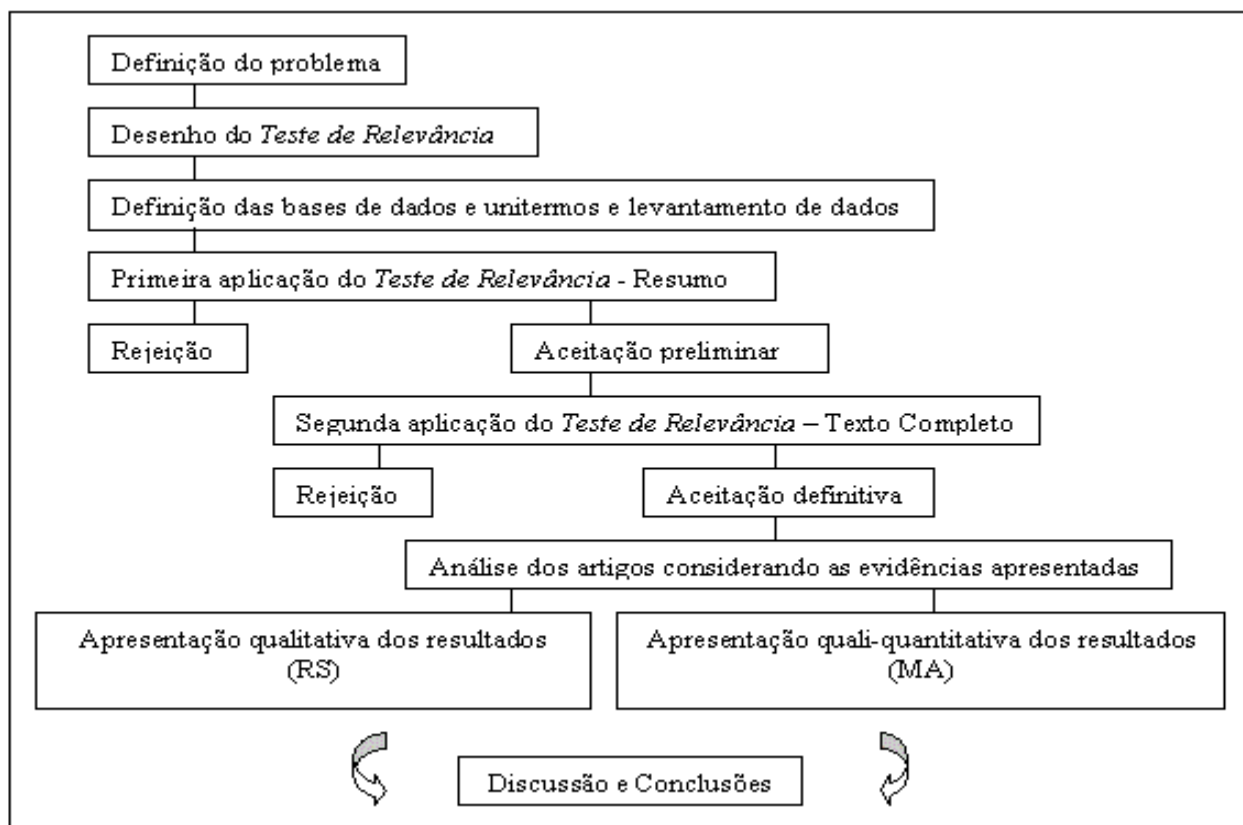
Definição do problema

Desenho do *Teste de Relevância*

Definição das bases de dados e unitermos e levantamento de dados

Primeira aplicação do *Teste de Relevância* - Resumo

Rejeição

Aceitação preliminar

Segunda aplicação do *Teste de Relevância* – Texto Completo

Rejeição

Aceitação definitiva

Análise dos artigos considerando as evidências apresentadas

Apresentação qualitativa dos resultados (RS)

Apresentação quali-quantitativa dos resultados (MA)

Discussão e Conclusões